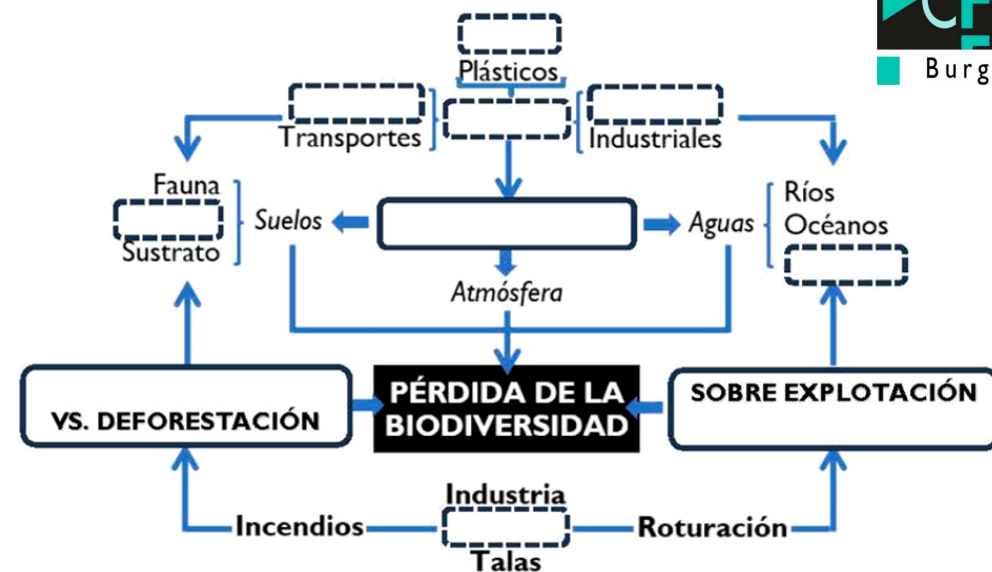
CF
Burg

Plásticos

Transportes

Industriales

Fauna

Sustrato

Suelos

Aguas

Ríos

Océanos

Atmósfera

VS. DEFORESTACIÓN

PÉRDIDA DE LA BIODIVERSIDAD

SOBRE EXPLOTACIÓN

Industria

Incendios

Roturación

Talas